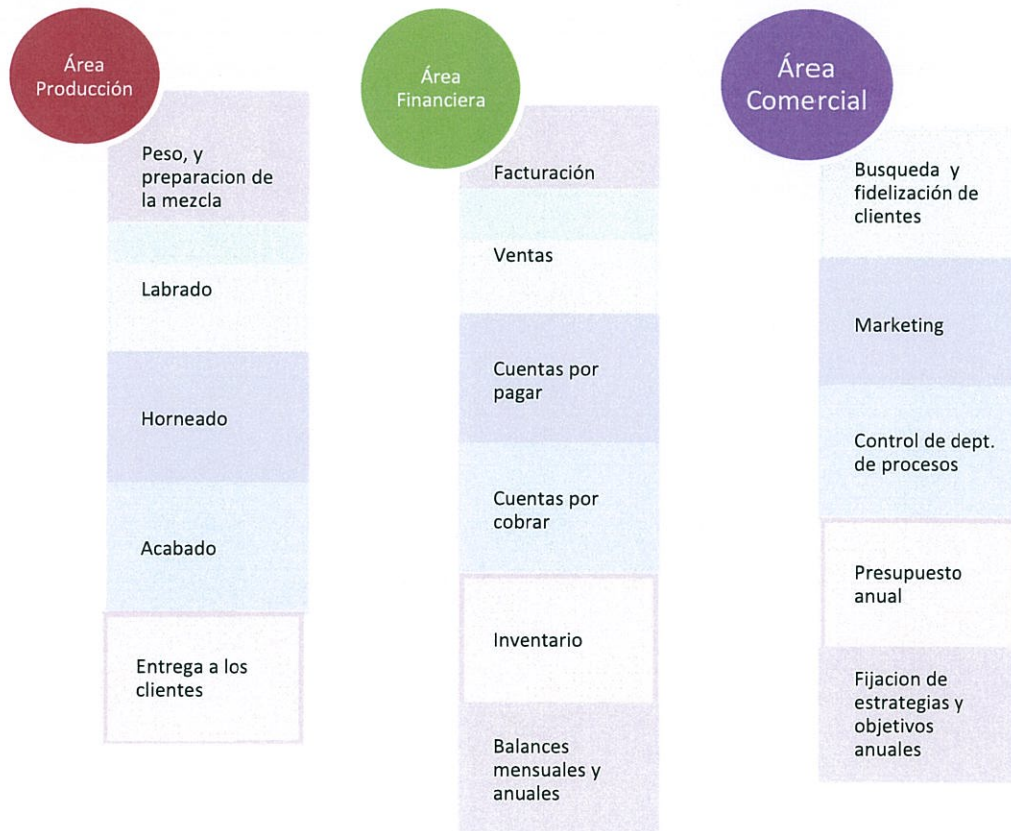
Área Producción

Peso, y preparacion de la mezcla

Labrado

Horneado

Acabado

Entrega a los clientes

Área Financiera

Facturación

Ventas

Cuentas por pagar

Cuentas por cobrar

Inventario

Balances mensuales y anuales

Área Comercial

Busqueda y fidelización de clientes

Marketing

Control de dept. de procesos

Presupuesto anual

Fijacion de estrategias y objetivos anuales